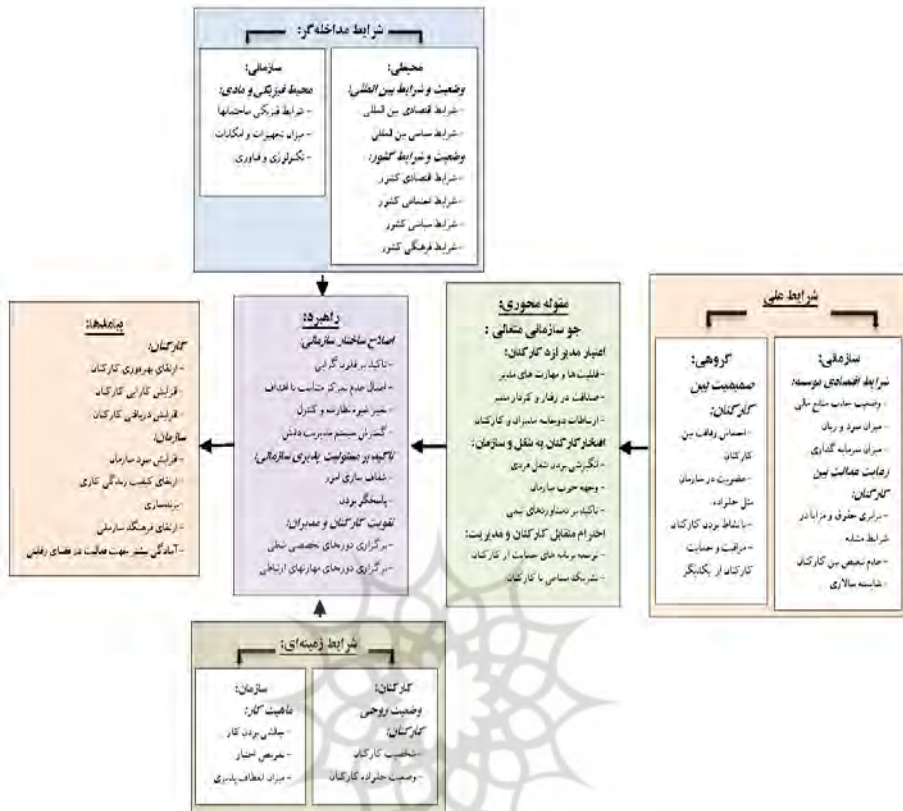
شرایط مداخله‌گر:

محیطی:
وضعیت و شرایط بین المللی:
- شرایط اقتصادی بین المللی
- شرایط سیاسی بین المللی
وضعیت و شرایط کشور:
- شرایط اقتصادی کشور
- شرایط اجتماعی کشور
- شرایط سیاسی کشور
- شرایط فرهنگی کشور

سازمانی:
محیط فیزیکی و مادی:
- شرایط فیزیکی ساختمانها
- میزان تجهیزات و امکانات
- تکنولوژی و فناوری

شرایط علی

سازمانی:
شرایط اقتصادی موسسه:
- وضعیت جذب منابع مالی
- میزان سود و زیان
- میزان سرمایه گذاری
رعایت عدالت بین کارکنان:
- برابری حقوق و مزایا در شرایط مشابه
- عدم تبعیض بین کارکنان
- شایسته سالاری

گروهی:
صمیمیت بین کارکنان:
- احساس رفاقت بین کارکنان
- عضویت در سازمان مثل خانواده
- با نشاط بودن کارکنان
- مراقبت و حمایت کارکنان از یکدیگر

مقوله محوری:
جو سازمانی متعالی:
اعتبار مدیر نزد کارکنان:
- قابلیت‌ها و مهارت های مدیر
- صداقت در رفتار و کردار مدیر
- ارتباطات دوجانبه مدیران و کارکنان
افتخار کارکنان به شغل و سازمان:
- انگیزشی بودن شغل فردی
- وجهه خوب سازمان
- تاکید بر تصمیم‌های جمعی
احترام متقابل کارکنان و مدیریت:
- توسعه برنامه های حمایت از کارکنان
- مشارکت سیاسی با کارکنان

راهبرد:
اصلاح ساختار سازمانی:
- تاکید بر قانون گرایی
- اعمال جامع تمرکز متناسب با اهداف
- تغییر شیوه نظارت و کنترل
- گسترش سیستم مدیریت دانش
تاکید بر مسئولیت پذیری سازمانی:
- شفاف سازی امور
- پاسخگو بودن
تقویت کارکنان و مدیران:
- برگزاری دوره‌های تخصصی شغلی
- برگزاری دوره‌های مهارتهای ارتباطی

پیامدها:
کارکنان:
- ارتقای بهره‌وری کارکنان
- افزایش کارایی کارکنان
- افزایش دریافتی کارکنان
سازمان:
- افزایش سود سازمان
- ارتقای کیفیت زندگی کاری
- برندسازی
- ارتقای فرهنگ سازمانی
- آمادگی بیشتر جهت فعالیت در فضای رقابتی

شرایط زمینه‌ای:

کارکنان:
وضعیت روحی کارکنان:
- شخصیت کارکنان
- وضعیت خانواده کارکنان

سازمان:
ماهیت کار:
- چالشی بودن کار
- تفویض اختیار
- میزان انعطاف پذیری